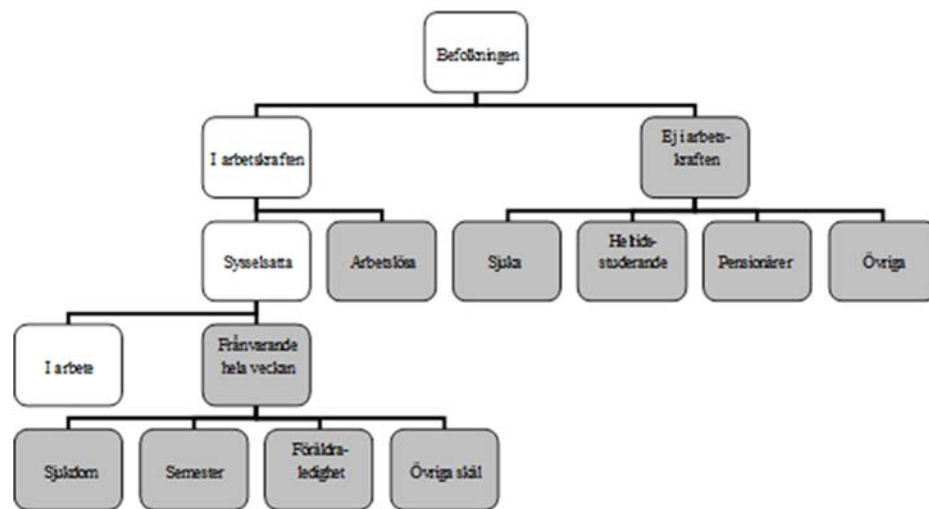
Befolkningen

I arbetskraften

Ej i arbetskraften

Sysselsatta

Arbetslösa

Sjuka

Heltidsstuderande

Pensionärer

Övriga

I arbete

Frånvarande hela veckan

Sjukdom

Semester

Föräldraledighet

Övriga skäl